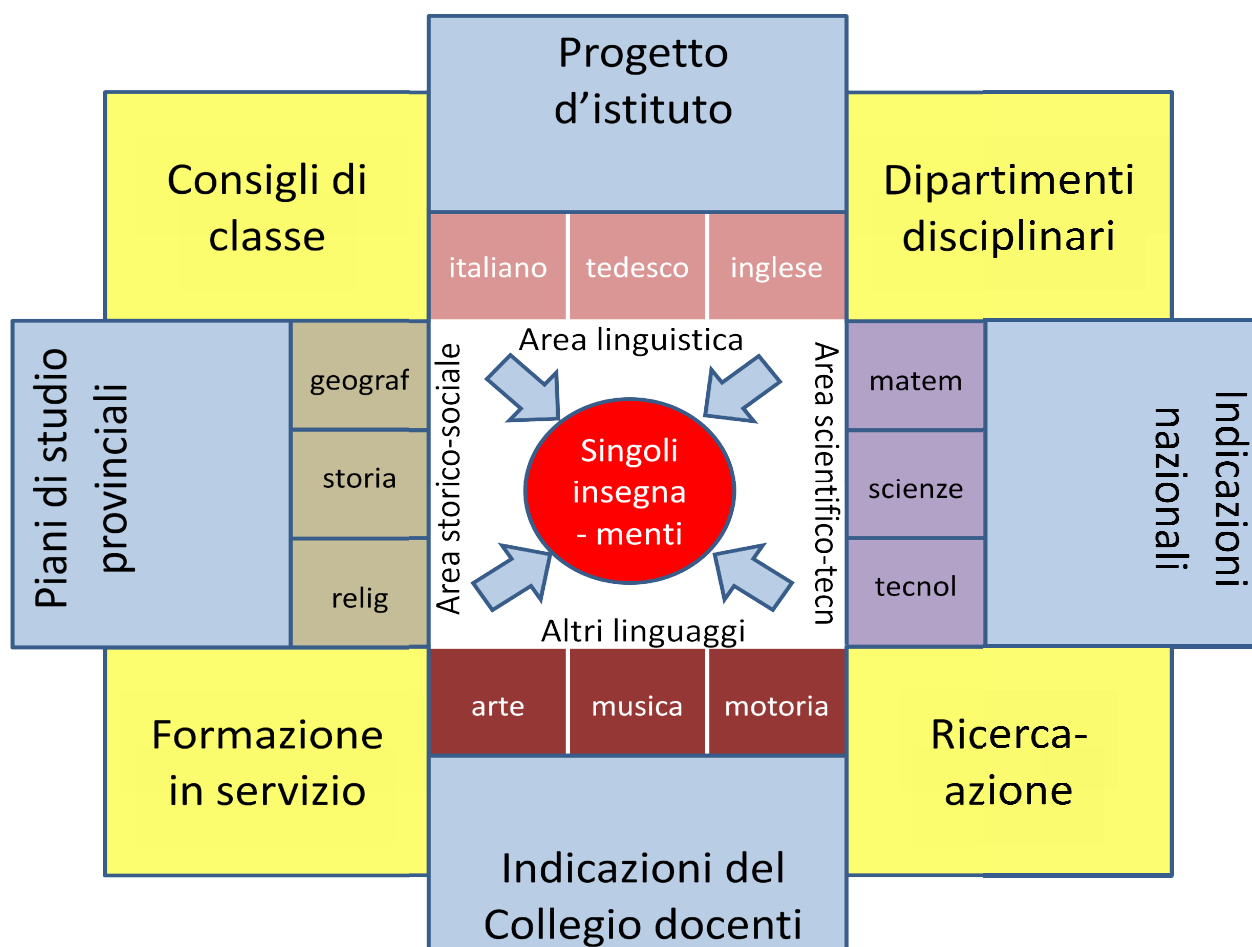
Progetto d'istituto

Consigli di classe

Dipartimenti disciplinari

italiano

tedesco

inglese

Piani di studio provinciali

geograf

storia

relig

Area linguistica

Area storico-sociale

Singoli insegna - menti

Area scientifico-tecn

Altri linguaggi

matem

scienze

tecnol

Indicazioni nazionali

arte

musica

motoria

Formazione in servizio

Ricerca-azione

Indicazioni del Collegio docenti